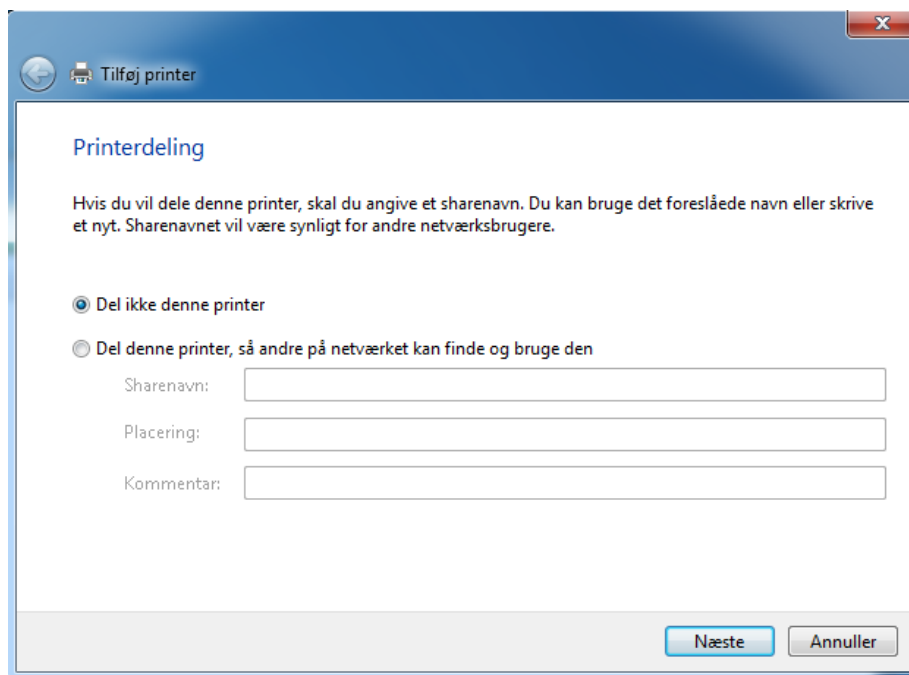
Tilføj printer

Printerdeling

Hvis du vil dele denne printer, skal du angive et sharenavn. Du kan bruge det foreslåede navn eller skrive et nyt. Sharenavnet vil være synligt for andre netværksbrugere.

Del ikke denne printer

Del denne printer, så andre på netværket kan finde og bruge den

Sharenavn:

Placering:

Kommentar:

Næste

Annuller